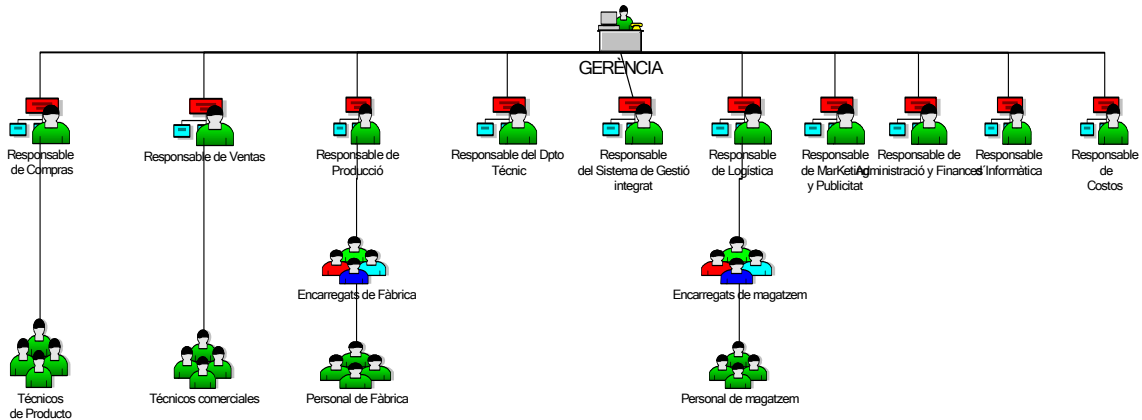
GERÈNCIA

Responsable de Compras

Responsable de Ventas

Responsable de Producció

Responsable del Dpto Tècnic

Responsable del Sistema de Gestió integrat

Responsable de Logística

Responsable de MarKeting y Publicitat

Responsable de Administració y Finances

Responsable d'Informàtica

Responsable de Costos

Encarregats de Fàbrica

Encarregats de magatzem

Técnicos de Producto

Técnicos comerciales

Personal de Fàbrica

Personal de magatzem